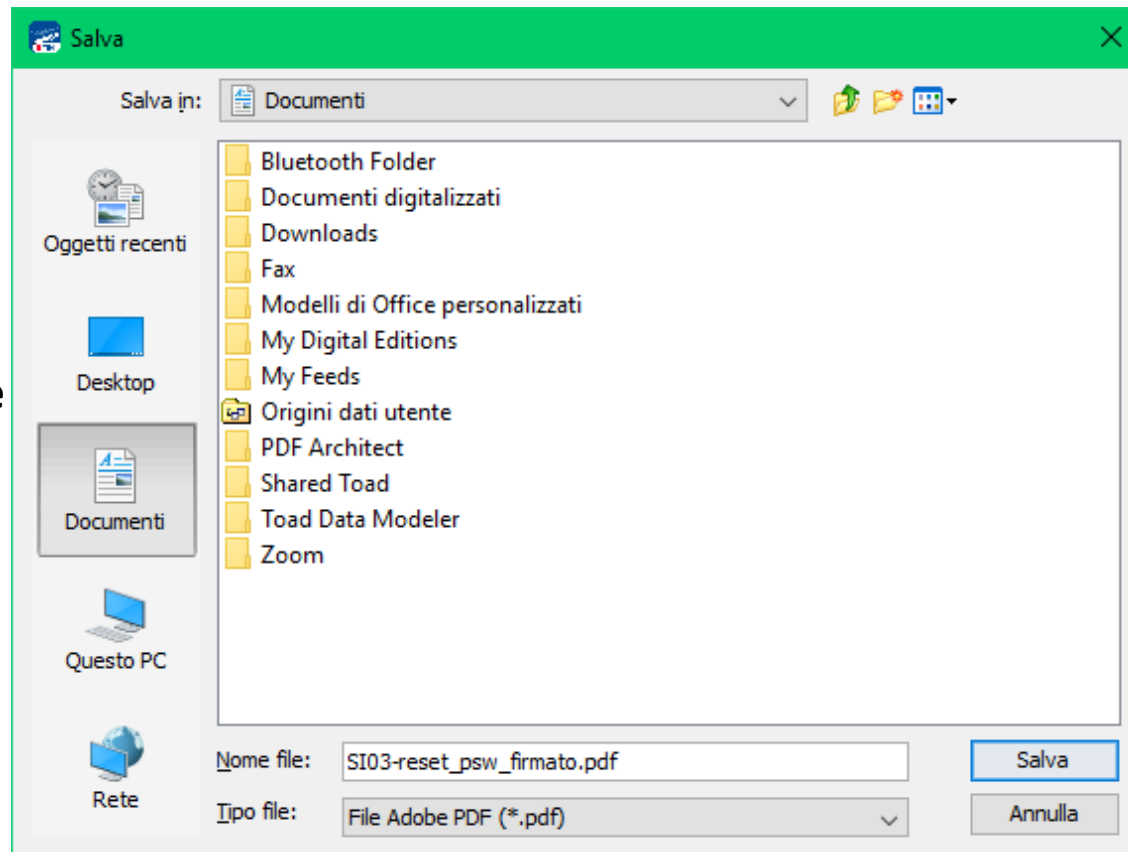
Salva

Salva in: Documenti

Oggetti recenti

Desktop

Documenti

Questo PC

Rete

Bluetooth Folder
Documenti digitalizzati
Downloads
Fax
Modelli di Office personalizzati
My Digital Editions
My Feeds
Origini dati utente
PDF Architect
Shared Toad
Toad Data Modeler
Zoom

Nome file: SI03-reset_psw_firmato.pdf

Tipo file: File Adobe PDF (*.pdf)

Salva

Annulla